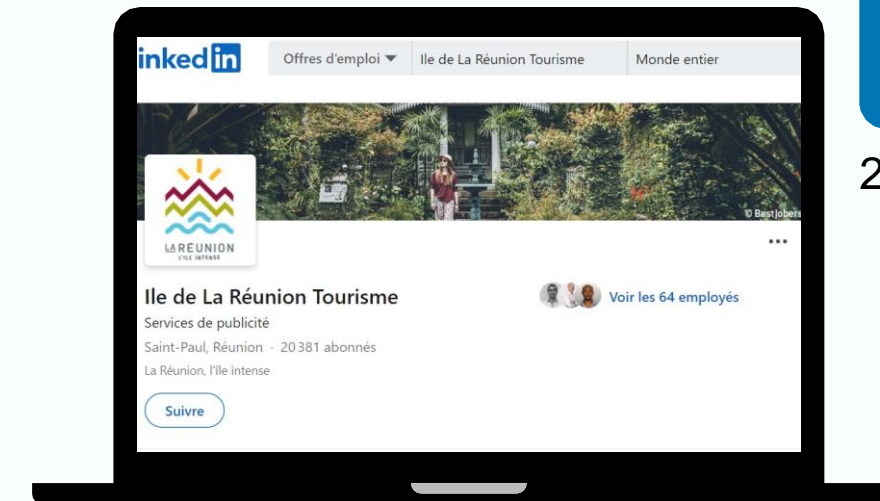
inked in

Offres d'emploi ▼ | Ile de La Réunion Tourisme | Monde entier

© Bestjobers

LA REUNION
L'ILE INTENSE

...

Ile de La Réunion Tourisme

Voir les 64 employés

Services de publicité

Saint-Paul, Réunion · 20 381 abonnés

La Réunion, l'île intense

Suivre

2